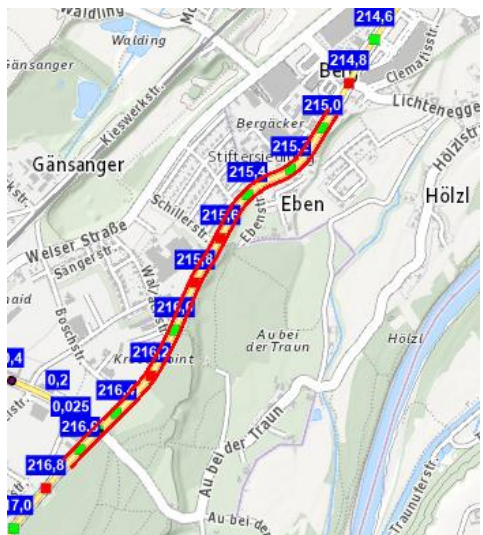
Walding
Walding
Gänsanger
Kieswerkstr.
214,6
214,8
Ber
Clematisstr.
Lichtenegge
215,0
Bergäcker
Hölzlstr.
Gänsanger
Stiftersiedlung
215,2
215,4
Hölzl
Schillerstr.
Eben
215,6
Ebenstr.
Welser Straße
Sangerstr.
215,8
Walderstr.
haid
216,0
Boschstr.
Au bei der Traun
Hölzl
216,2
Kr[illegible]point
0,4
0,2
216,4
0,025
216,6
Au bei der Traun
216,8
Traunuferstr.
17,0
Au bei der